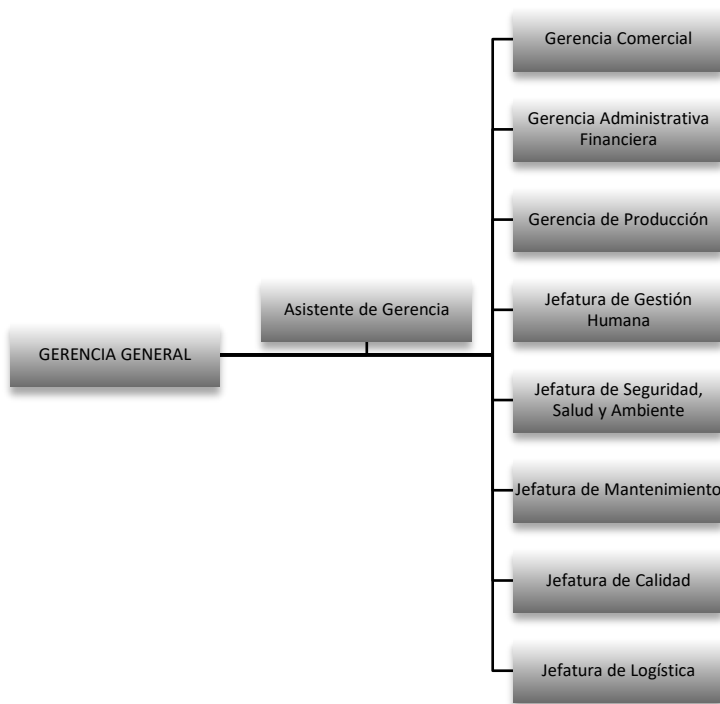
GERENCIA GENERAL

Asistente de Gerencia

Gerencia Comercial

Gerencia Administrativa Financiera

Gerencia de Producción

Jefatura de Gestión Humana

Jefatura de Seguridad, Salud y Ambiente

Jefatura de Mantenimiento

Jefatura de Calidad

Jefatura de Logística